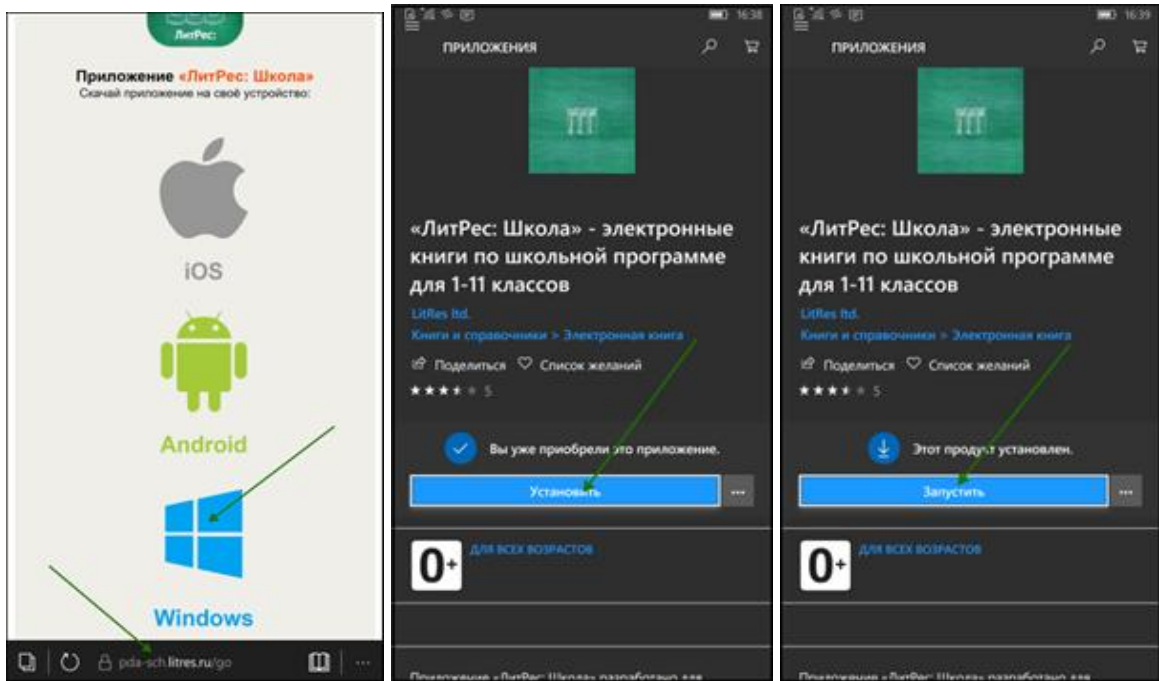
ЛитРес:

Приложение «ЛитРес: Школа»
Скачай приложение на своё устройство:

iOS

Android

Windows

pda-sch.litres.ru/go

16:38

ПРИЛОЖЕНИЯ

«ЛитРес: Школа» - электронные книги по школьной программе для 1-11 классов

LitRes ltd.

Книги и справочники > Электронная книга

Поделиться Список желаний

5

Вы уже приобрели это приложение.

Установить

...

0+ ДЛЯ ВСЕХ ВОЗРАСТОВ

Приложение «ЛитРес: Школа» разработано для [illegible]

16:39

ПРИЛОЖЕНИЯ

«ЛитРес: Школа» - электронные книги по школьной программе для 1-11 классов

LitRes ltd.

Книги и справочники > Электронная книга

Поделиться Список желаний

5

Этот продукт установлен.

Запустить

...

0+ ДЛЯ ВСЕХ ВОЗРАСТОВ

Приложение «ЛитРес: Школа» разработано для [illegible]